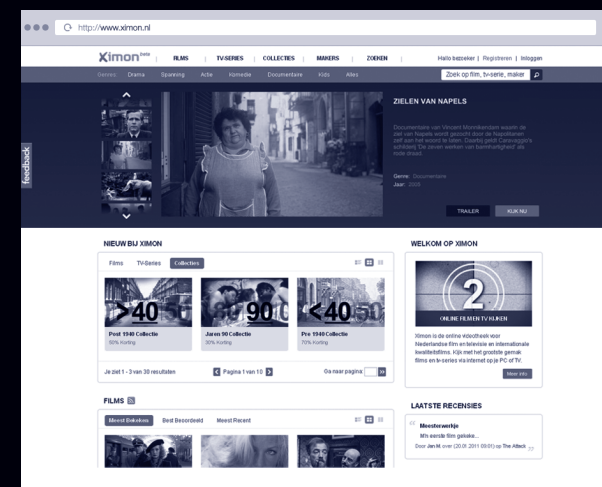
http://www.ximon.nl

Ximon beta | FILMS | TV-SERIES | COLLECTIES | MAKERS | ZOEKEN | Hallo bezoeker | Registreren | Inloggen

Genres: Drama Spanning Actie Komedie Documentaire Kids Alles

Zoek op film, tv-serie, maker

feedback

ZIELEN VAN NAPELS

Documentaire van Vincent Monnikendam waarin de ziel van Napels wordt gezocht door de Napolitanen zelf aan het woord te laten. Daarbij geldt Caravaggio's schilderij 'De zeven werken van barmhartigheid' als rode draad.

Genre: Documentaire
Jaar: 2005

TRAILER KIJK NU

NIEUW BIJ XIMON

Films TV-Series Collecties

>40 90 <40

Post 1940 Collectie
50% Korting

Jaren 90 Collectie
50% Korting

Pre 1940 Collectie
70% Korting

Je ziet 1 - 3 van 30 resultaten

Pagina 1 van 10

Ga naar pagina

WELKOM OP XIMON

2

ONLINE FILMEN TV KIJKEN

Ximon is de online videotheek voor Nederlandse film en televisie en internationale kwaliteitsfilms. Kijk met het grootste gemak films en tv-series via internet op je PC of TV.

Meer info

FILMS

Meest Bekeken Best Beoordeeld Meest Recent

LAATSTE RECENSIES

Meesterwerkje
Mn eerste film gekeke...
Door Jan M. over (20.01.2011 09:01) op The Attack